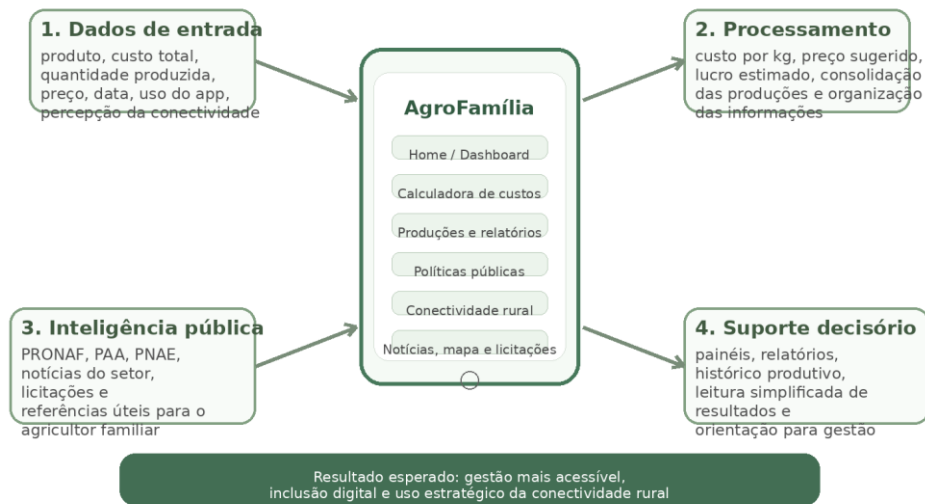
1. Dados de entrada
produto, custo total, quantidade produzida, preço, data, uso do app, percepção da conectividade

AgroFamília
Home / Dashboard
Calculadora de custos
Produções e relatórios
Políticas públicas
Conectividade rural
Notícias, mapa e licitações

2. Processamento
custo por kg, preço sugerido, lucro estimado, consolidação das produções e organização das informações

3. Inteligência pública
PRONAF, PAA, PNAE, notícias do setor, licitações e referências úteis para o agricultor familiar

4. Suporte decisório
painéis, relatórios, histórico produtivo, leitura simplificada de resultados e orientação para gestão

Resultado esperado: gestão mais acessível, inclusão digital e uso estratégico da conectividade rural